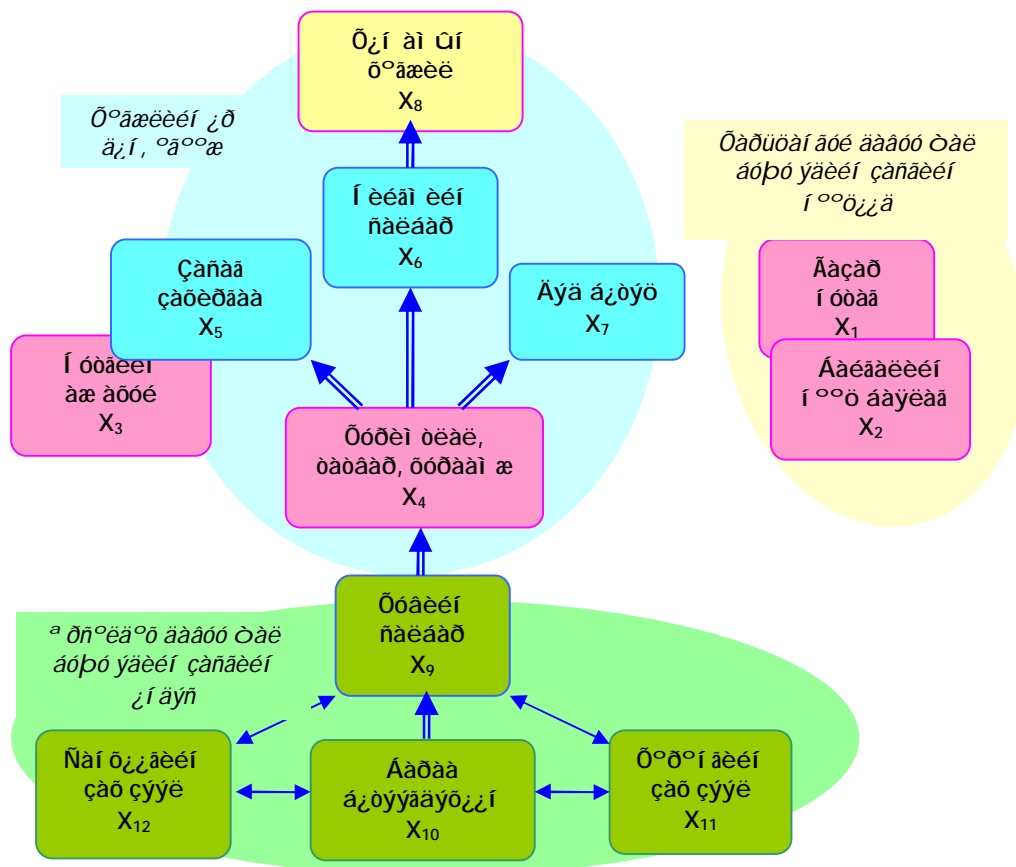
Õ¿í àì ûí õºãæèë X₈

Õºãæèëèéí ¿ð ä¿í, ºãººæ

Õàðüöàíãóé äààâóó òàë áóþó ýäèéí çàñãèéí íººö¿¿ä

Í èéãì èéí ñàëáàð X₆

Çàñàã çàõèðãàà X₅

Äýä á¿òýö X₇

Ãàçàð í óòàã X₁

Áàéãàëèéí íººö áàÿëàã X₂

Í óòãèéí àæ àõóé X₃

Õóðèì òëàë, òàòâàð, õóðààì æ X₄

Õóâèéí ñàëáàð X₉

ª ðñºëäºõ äààâóó òàë áóþó ýäèéí çàñãèéí ¿íäýñ

Ñàí õ¿¿ãèéí çàõ çýýë X₁₂

Áàðàà á¿òýýãäýõ¿¿í X₁₀

Õºðºí ãèéí çàõ çýýë X₁₁